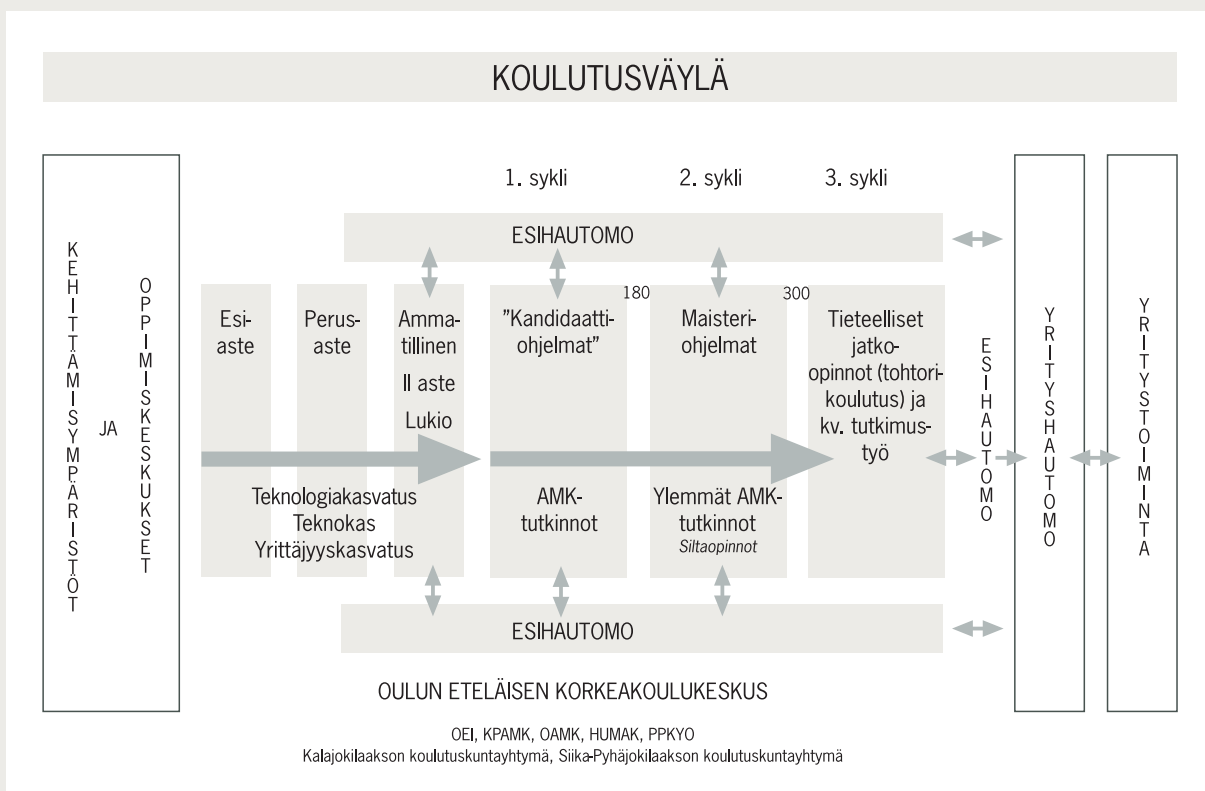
KOULUTUSVÄYLÄ

KEHITTÄMISYMPÄRISTÖT JA OPPIMISKESKUKSET

1. sykli

2. sykli

3. sykli

ESIHAUTOMO

Esiaste

Perusaste

Ammatillinen II aste Lukio

"Kandidaattiohjelmat"

180

Maisteriohjelmat

300

Tieteelliset jatko-opinnot (tohtorikoulutus) ja kv. tutkimustyö

Teknologiakasvatus Teknokas Yrittäjyyskasvatus

AMK-tutkinnot

Ylemmät AMK-tutkinnot
Siltaopinnot

ESIHAUTOMO

ESIHAUTOMO

YRITYSHAUTOMO

YRITYSTOIMINTA

OULUN ETELÄISEN KORKEAKOULUKESKUS

OEI, KPAMK, OAMK, HUMAK, PPKYO
Kalajokilaakson koulutuskuntayhtymä, Siika-Pyhäjokilaakson koulutuskuntayhtymä